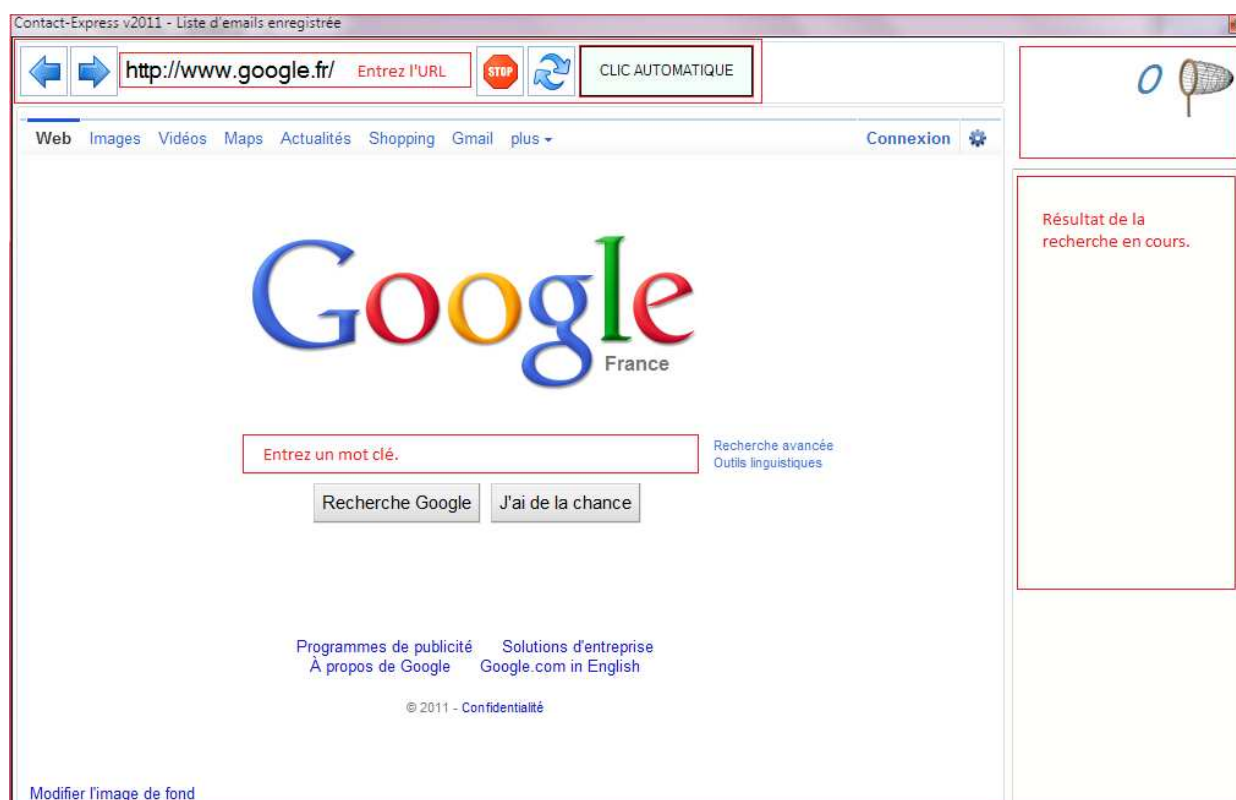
Contact-Express v2011 - Liste d'emails enregistrée

http://www.google.fr/ Entrez l'URL STOP CLIC AUTOMATIQUE

0

Web Images Vidéos Maps Actualités Shopping Gmail plus ▾ Connexion

Résultat de la recherche en cours.

Google France

Entrez un mot clé.

Recherche avancée
Outils linguistiques

Recherche Google J'ai de la chance

Programmes de publicité Solutions d'entreprise
À propos de Google Google.com in English

© 2011 - Confidentialité

Modifier l'image de fond